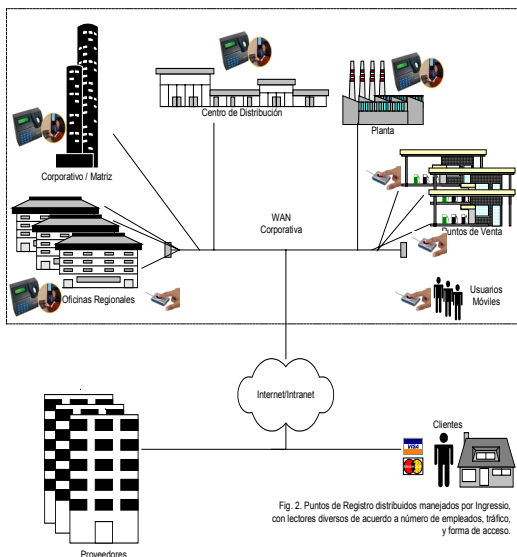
Centro de Distribución

Planta

Corporativo / Matriz

WAN
Corporativa

Puntos de Venta

Oficinas Regionales

Usuarios
Móviles

Internet/Intranet

Clientes

VISA

Fig. 2. Puntos de Registro distribuidos manejados por Ingressio, con lectores diversos de acuerdo a número de empleados, tráfico, y forma de acceso.

Proveedores